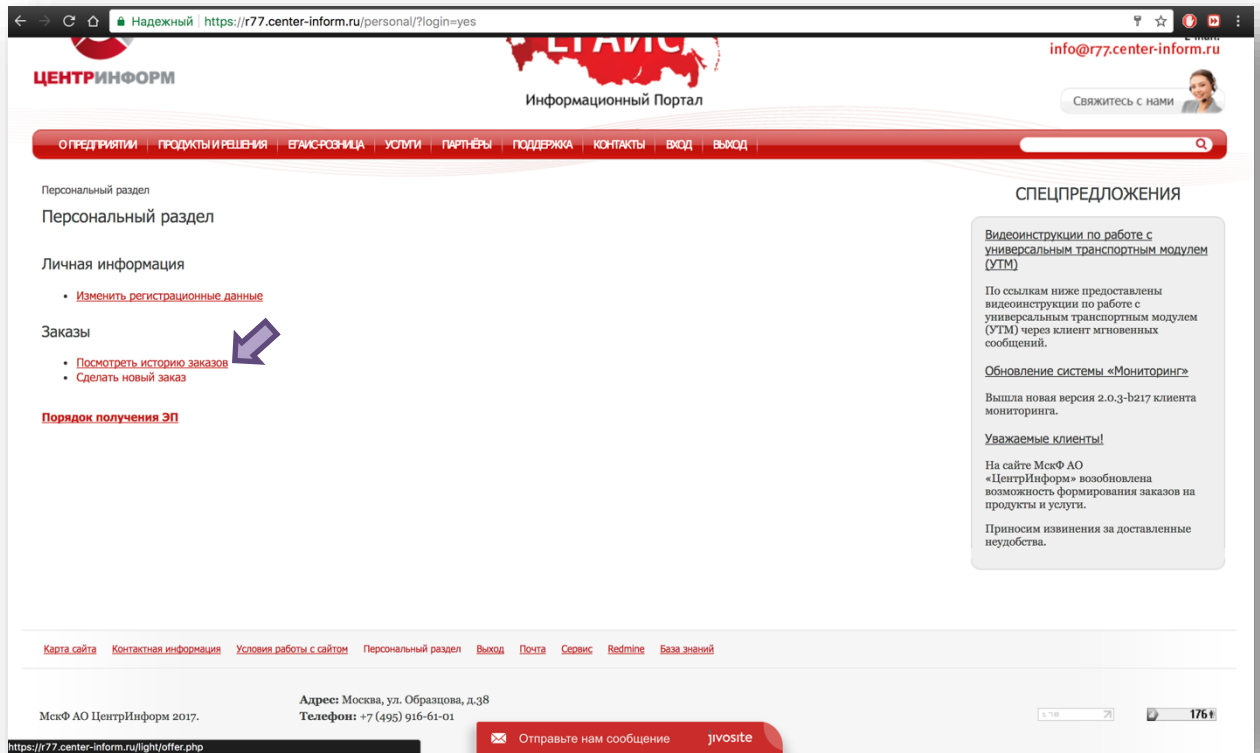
Надежный https://r77.center-inform.ru/personal/?login=yes

ЦЕНТРИНФОРМ

ЕГАИС

Информационный Портал

info@r77.center-inform.ru

Свяжитесь с нами

О ПРЕДПРИЯТИИ | ПРОДУКТЫ И РЕШЕНИЯ | ЕГАИС-РОЗНИЦА | УСЛУГИ | ПАРТНЁРЫ | ПОДДЕРЖКА | КОНТАКТЫ | ВХОД | ВЫХОД

Персональный раздел

Персональный раздел

Личная информация

• Изменить регистрационные данные

Заказы

• Посмотреть историю заказов
• Сделать новый заказ

Порядок получения ЭП

СПЕЦПРЕДЛОЖЕНИЯ

Видеоинструкции по работе с универсальным транспортным модулем (УТМ)

По ссылкам ниже предоставлены видеоинструкции по работе с универсальным транспортным модулем (УТМ) через клиент мгновенных сообщений.

Обновление системы «Мониторинг»

Вышла новая версия 2.0.3-b217 клиента мониторинга.

Уважаемые клиенты!

На сайте МскФ АО «ЦентрИнформ» возобновлена возможность формирования заказов на продукты и услуги.

Приносим извинения за доставленные неудобства.

Карта сайта Контактная информация Условия работы с сайтом Персональный раздел Выход Почта Сервис Redmine База знаний

МскФ АО ЦентрИнформ 2017.

Адрес: Москва, ул. Образцова, д.38
Телефон: +7 (495) 916-61-01

https://r77.center-inform.ru/light/offer.php

Отправьте нам сообщение jivosite

176